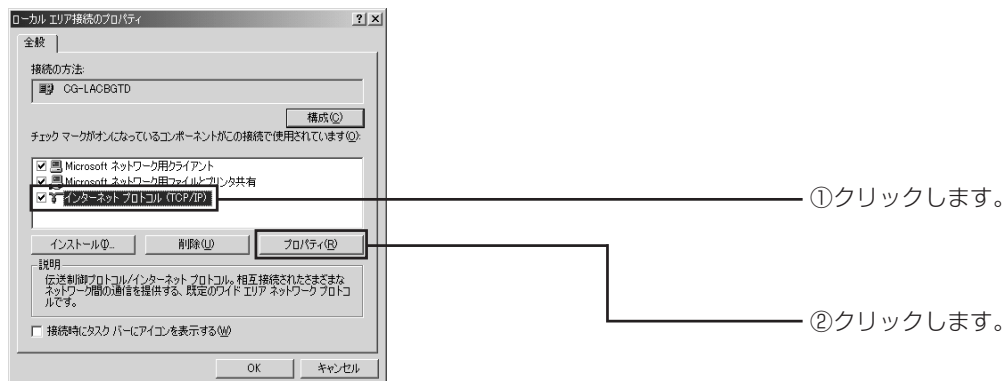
ローカル エリア接続のプロパティ

?

全般

接続の方法:

CG-LACBGTD

構成(C)

チェック マークがオンになっているコンポーネントがこの接続で使用されています(O):

Microsoft ネットワーク用クライアント

Microsoft ネットワーク用ファイルとプリンタ共有

インターネット プロトコル (TCP/IP)

インストール(N)...

削除(U)

プロパティ(R)

説明

伝送制御プロトコル/インターネット プロトコル。相互接続されたさまざまなネットワーク間の通信を提供する、既定のワイド エリア ネットワーク プロトコルです。

接続時にタスク バーにアイコンを表示する(W)

OK

キャンセル

①クリックします。

②クリックします。